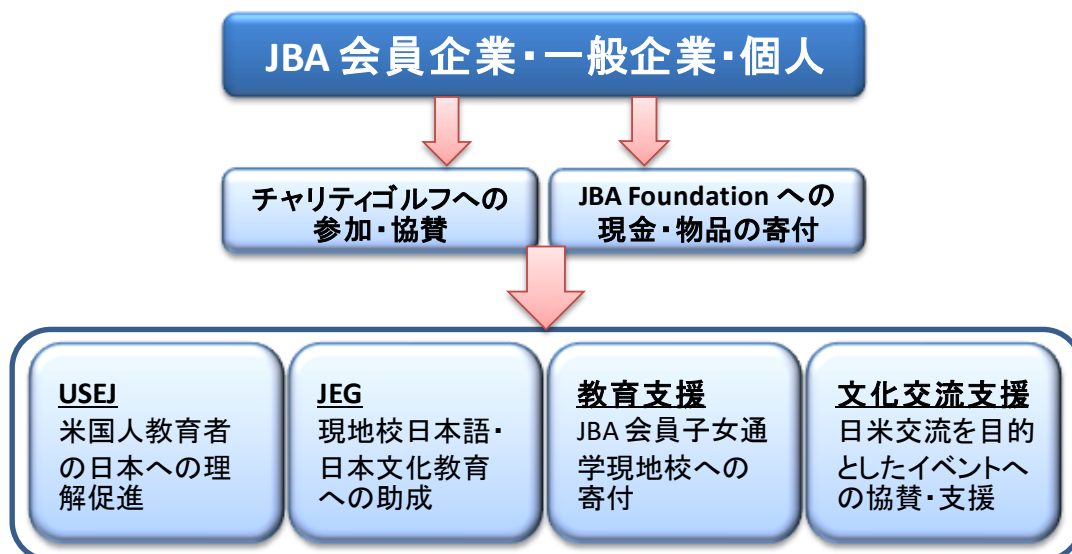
JBA 会員企業・一般企業・個人

チャリティゴルフへの参加・協賛

JBA Foundation への現金・物品の寄付

USEJ
米国人教育者の日本への理解促進

JEG
現地校日本語・日本文化教育への助成

教育支援
JBA 会員子女通学現地校への寄付

文化交流支援
日米交流を目的としたイベントへの協賛・支援